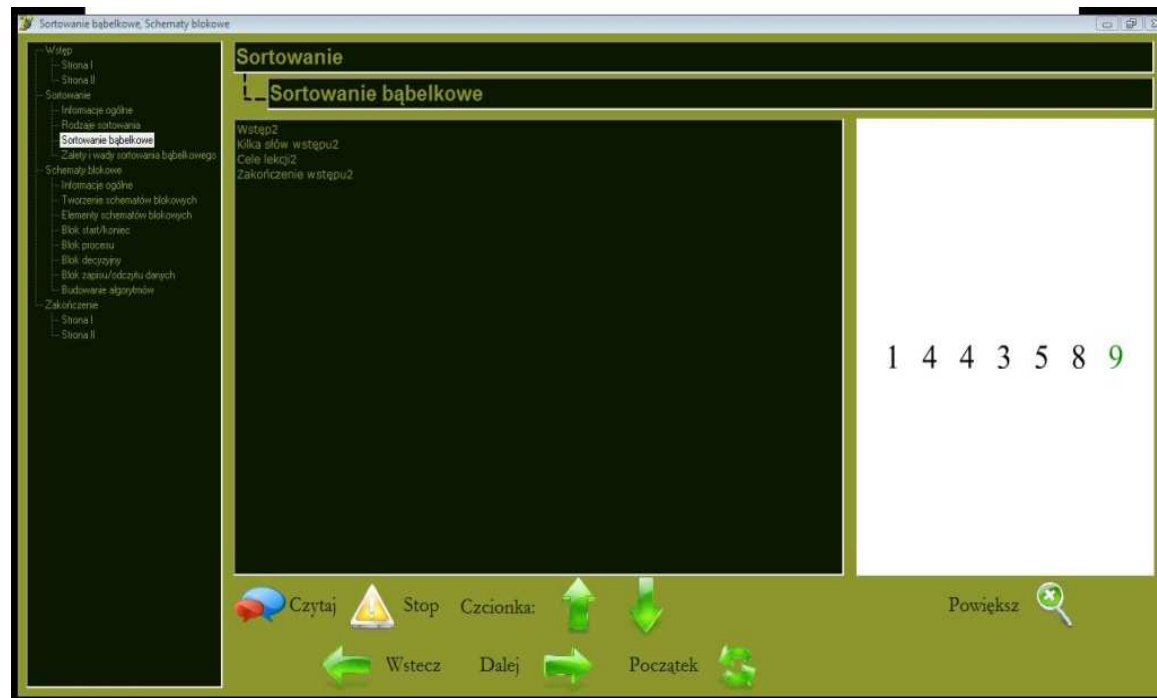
Sortowanie bąbelkowe, Schematy blokowe

Wstęp
Strona I
Strona II
Sortowanie
Informacje ogólne
Rodzaje sortowania
Sortowanie bąbelkowe
Zalety i wady sortowania bąbelkowego
Schematy blokowe
Informacje ogólne
Tworzenie schematów blokowych
Elementy schematów blokowych
Blok start/koniec
Blok procesu
Blok decyzyjny
Blok zapisu/odczytu danych
Budowanie algorytmów
Zakończenie
Strona I
Strona II

Sortowanie

Sortowanie bąbelkowe

Wstęp2
Kilka słów wstępu2
Cele lekcji2
Zakończenie wstępu2

1 4 4 3 5 8 9

Czytaj Stop Czcionka: Powiększ

Wstecz Dalej Początek